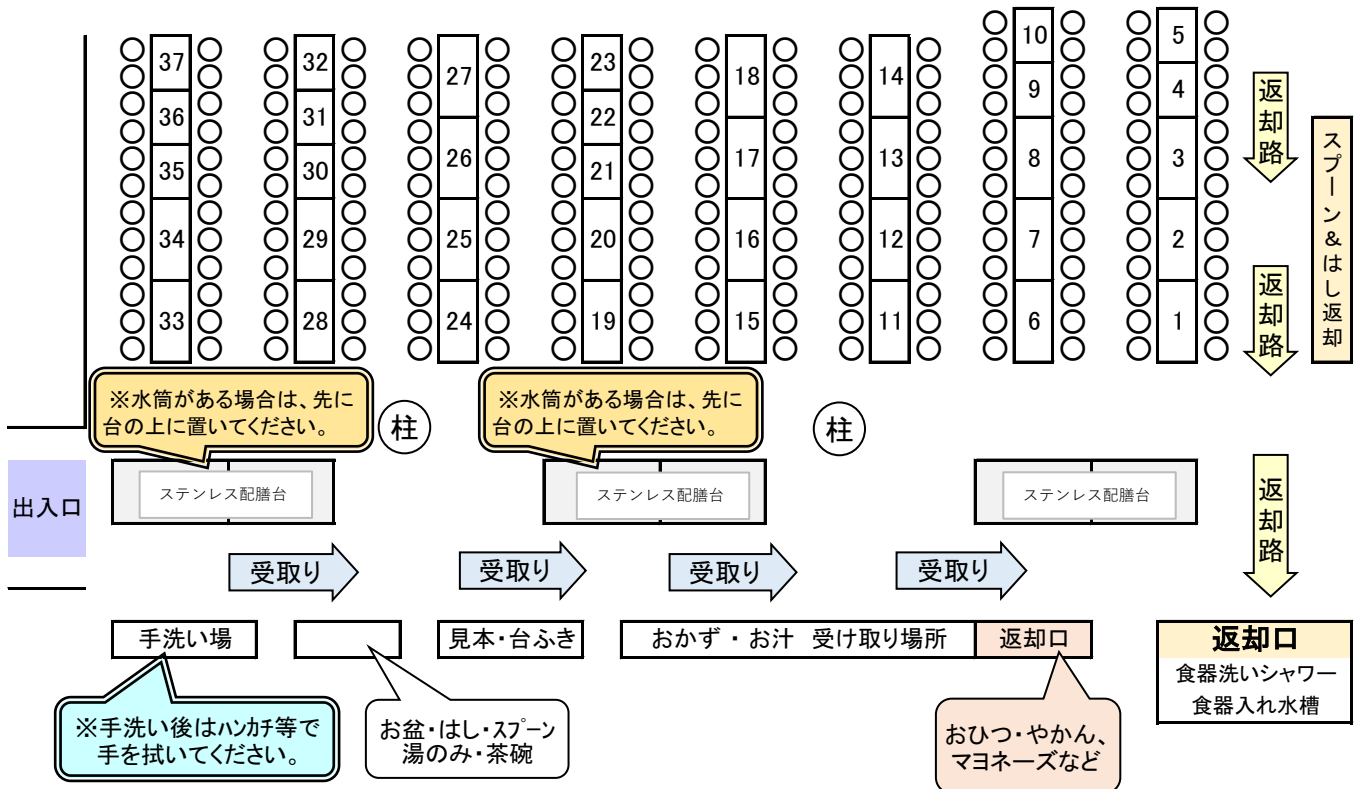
37
36
35
34
33

32
31
30
29
28

27
26
25
24

23
22
21
20
19

18
17
16
15

14
13
12
11

10
9
8
7
6

5
4
3
2
1

返却路

返却路

スプーン&はし返却

※水筒がある場合は、先に台の上に置いてください。

柱

※水筒がある場合は、先に台の上に置いてください。

柱

出入口

ステンレス配膳台

ステンレス配膳台

ステンレス配膳台

返却路

受取り

受取り

受取り

受取り

手洗い場

見本・台ふき

おかず ・ お汁 受け取り場所

返却口

返却口
食器洗いシャワー
食器入れ水槽

※手洗い後はハンカチ等で手を拭いてください。

お盆・はし・スプーン
湯のみ・茶碗

おひつ・やかん、マヨネーズなど